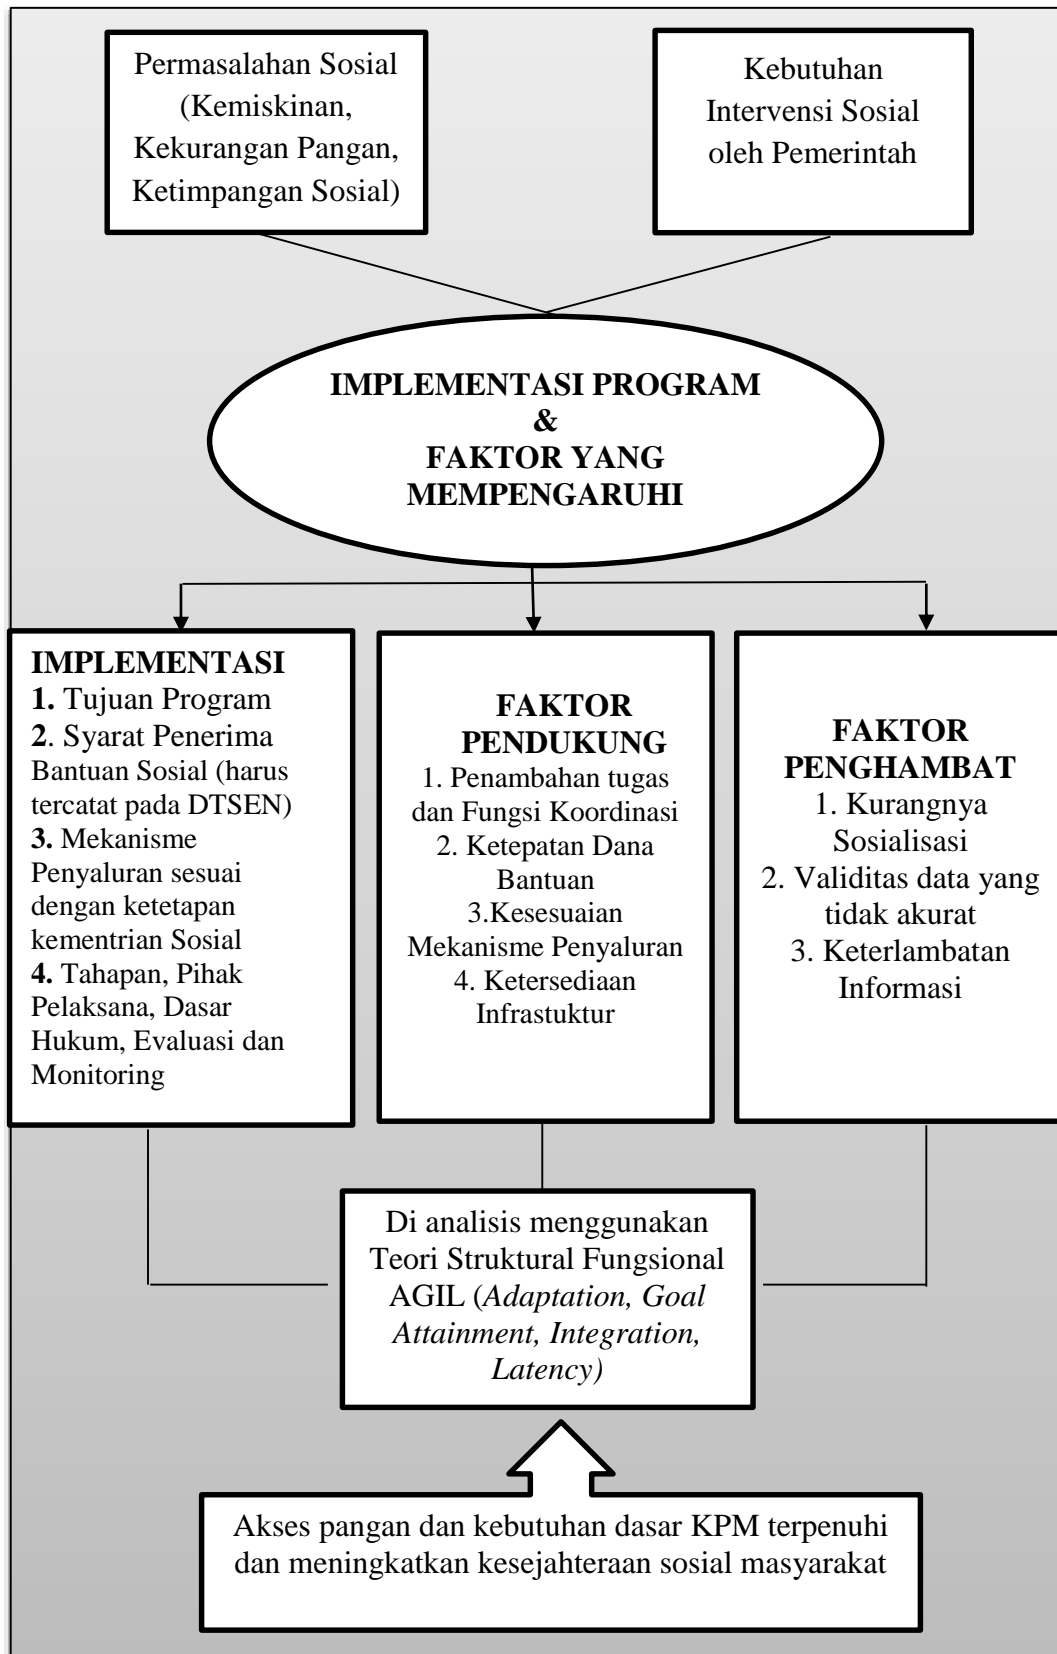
Permasalahan Sosial (Kemiskinan, Kekurangan Pangan, Ketimpangan Sosial)

Kebutuhan Intervensi Sosial oleh Pemerintah

IMPLEMENTASI PROGRAM & FAKTOR YANG MEMPENGARUHI

IMPLEMENTASI
1. Tujuan Program
2. Syarat Penerima Bantuan Sosial (harus tercatat pada DTSEN)
3. Mekanisme Penyaluran sesuai dengan ketetapan kementrian Sosial
4. Tahapan, Pihak Pelaksana, Dasar Hukum, Evaluasi dan Monitoring

FAKTOR PENDUKUNG
1. Penambahan tugas dan Fungsi Koordinasi
2. Ketepatan Dana Bantuan
3.Kesesuaian Mekanisme Penyaluran
4. Ketersediaan Infrastuktur

FAKTOR PENGHAMBAT
1. Kurangnya Sosialisasi
2. Validitas data yang tidak akurat
3. Keterlambatan Informasi

Di analisis menggunakan Teori Struktural Fungsional AGIL (*Adaptation, Goal Attainment, Integration, Latency)*

Akses pangan dan kebutuhan dasar KPM terpenuhi dan meningkatkan kesejahteraan sosial masyarakat